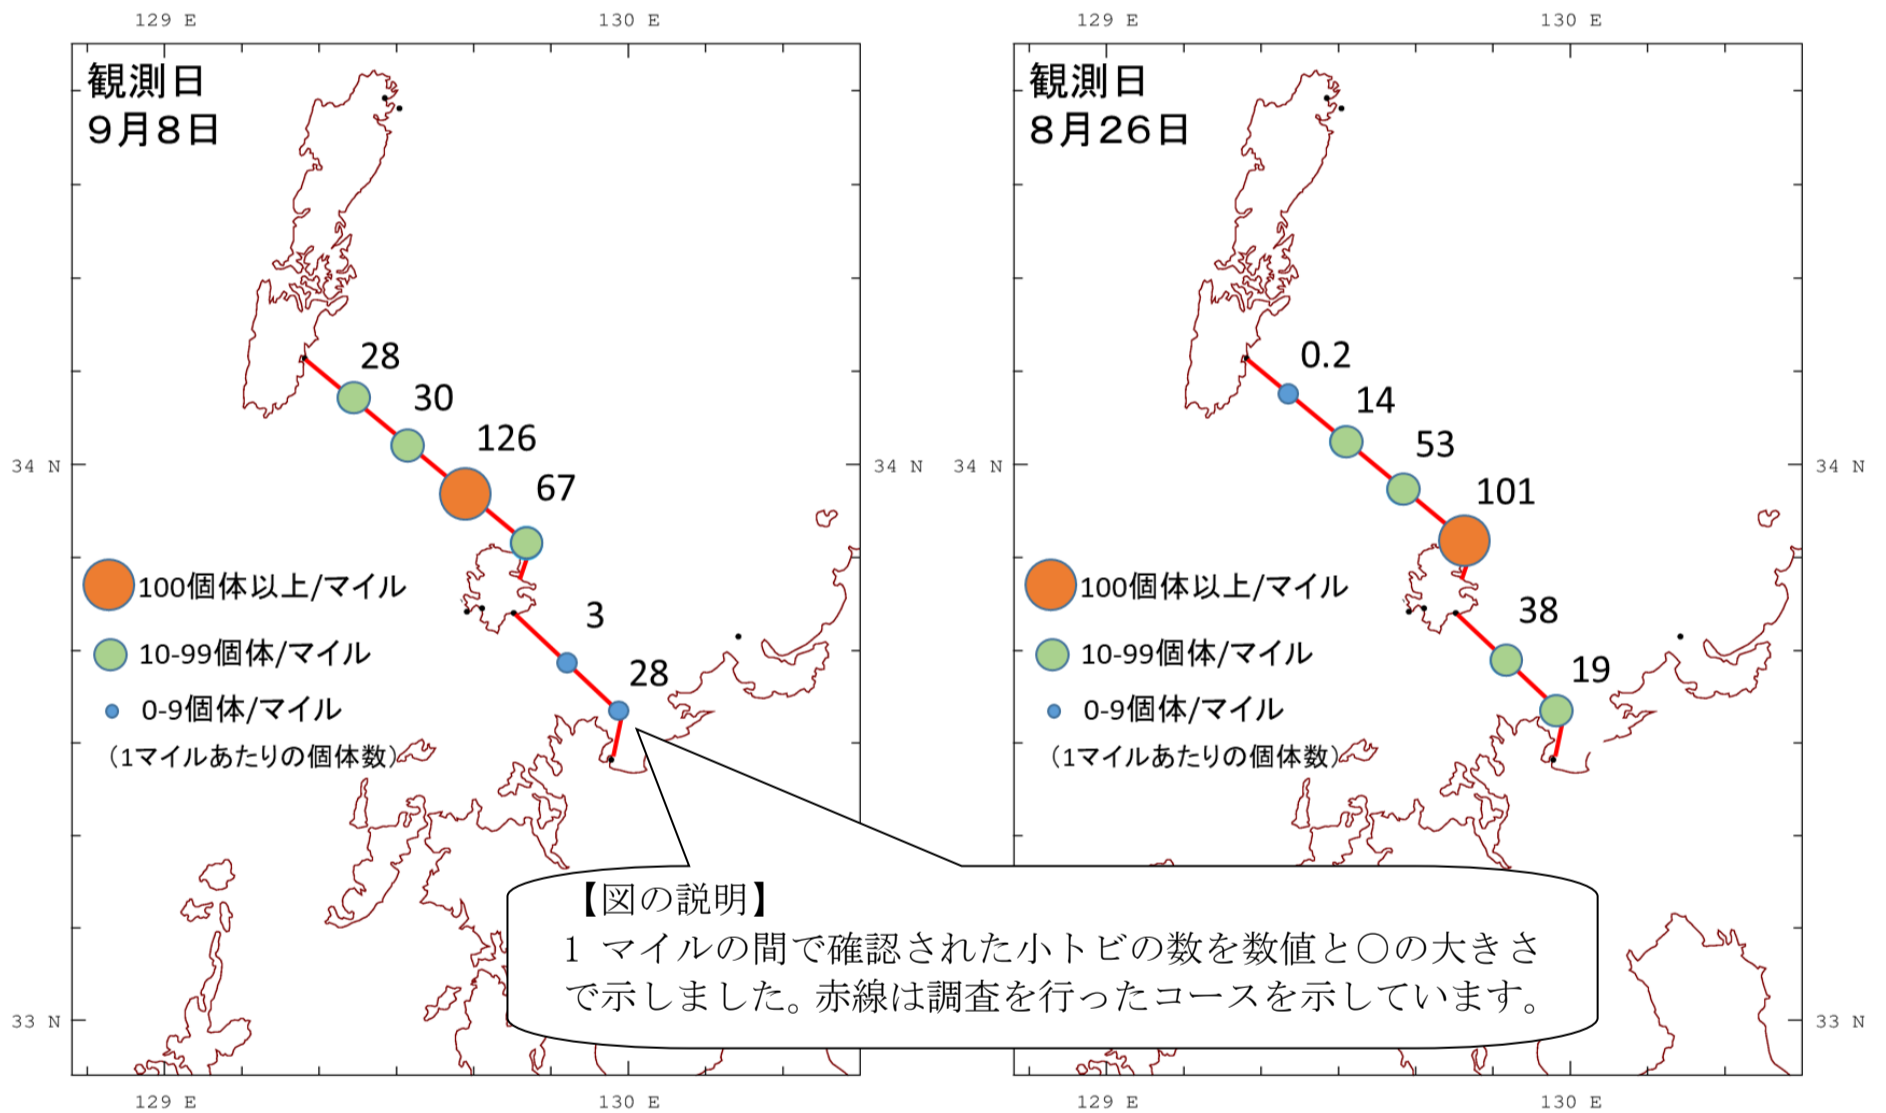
129 E
130 E
観測日
9月8日
28
30
126
67
100個体以上/マイル
10-99個体/マイル
0-9個体/マイル
（1マイルあたりの個体数）
3
28
34 N
33 N
129 E
130 E

129 E
130 E
観測日
8月26日
0.2
14
53
101
100個体以上/マイル
10-99個体/マイル
0-9個体/マイル
（1マイルあたりの個体数）
38
19
34 N
34 N
34 N
33 N
129 E
130 E

【図の説明】
1 マイルの間で確認された小トビの数を数値と○の大きさで示しました。赤線は調査を行ったコースを示しています。